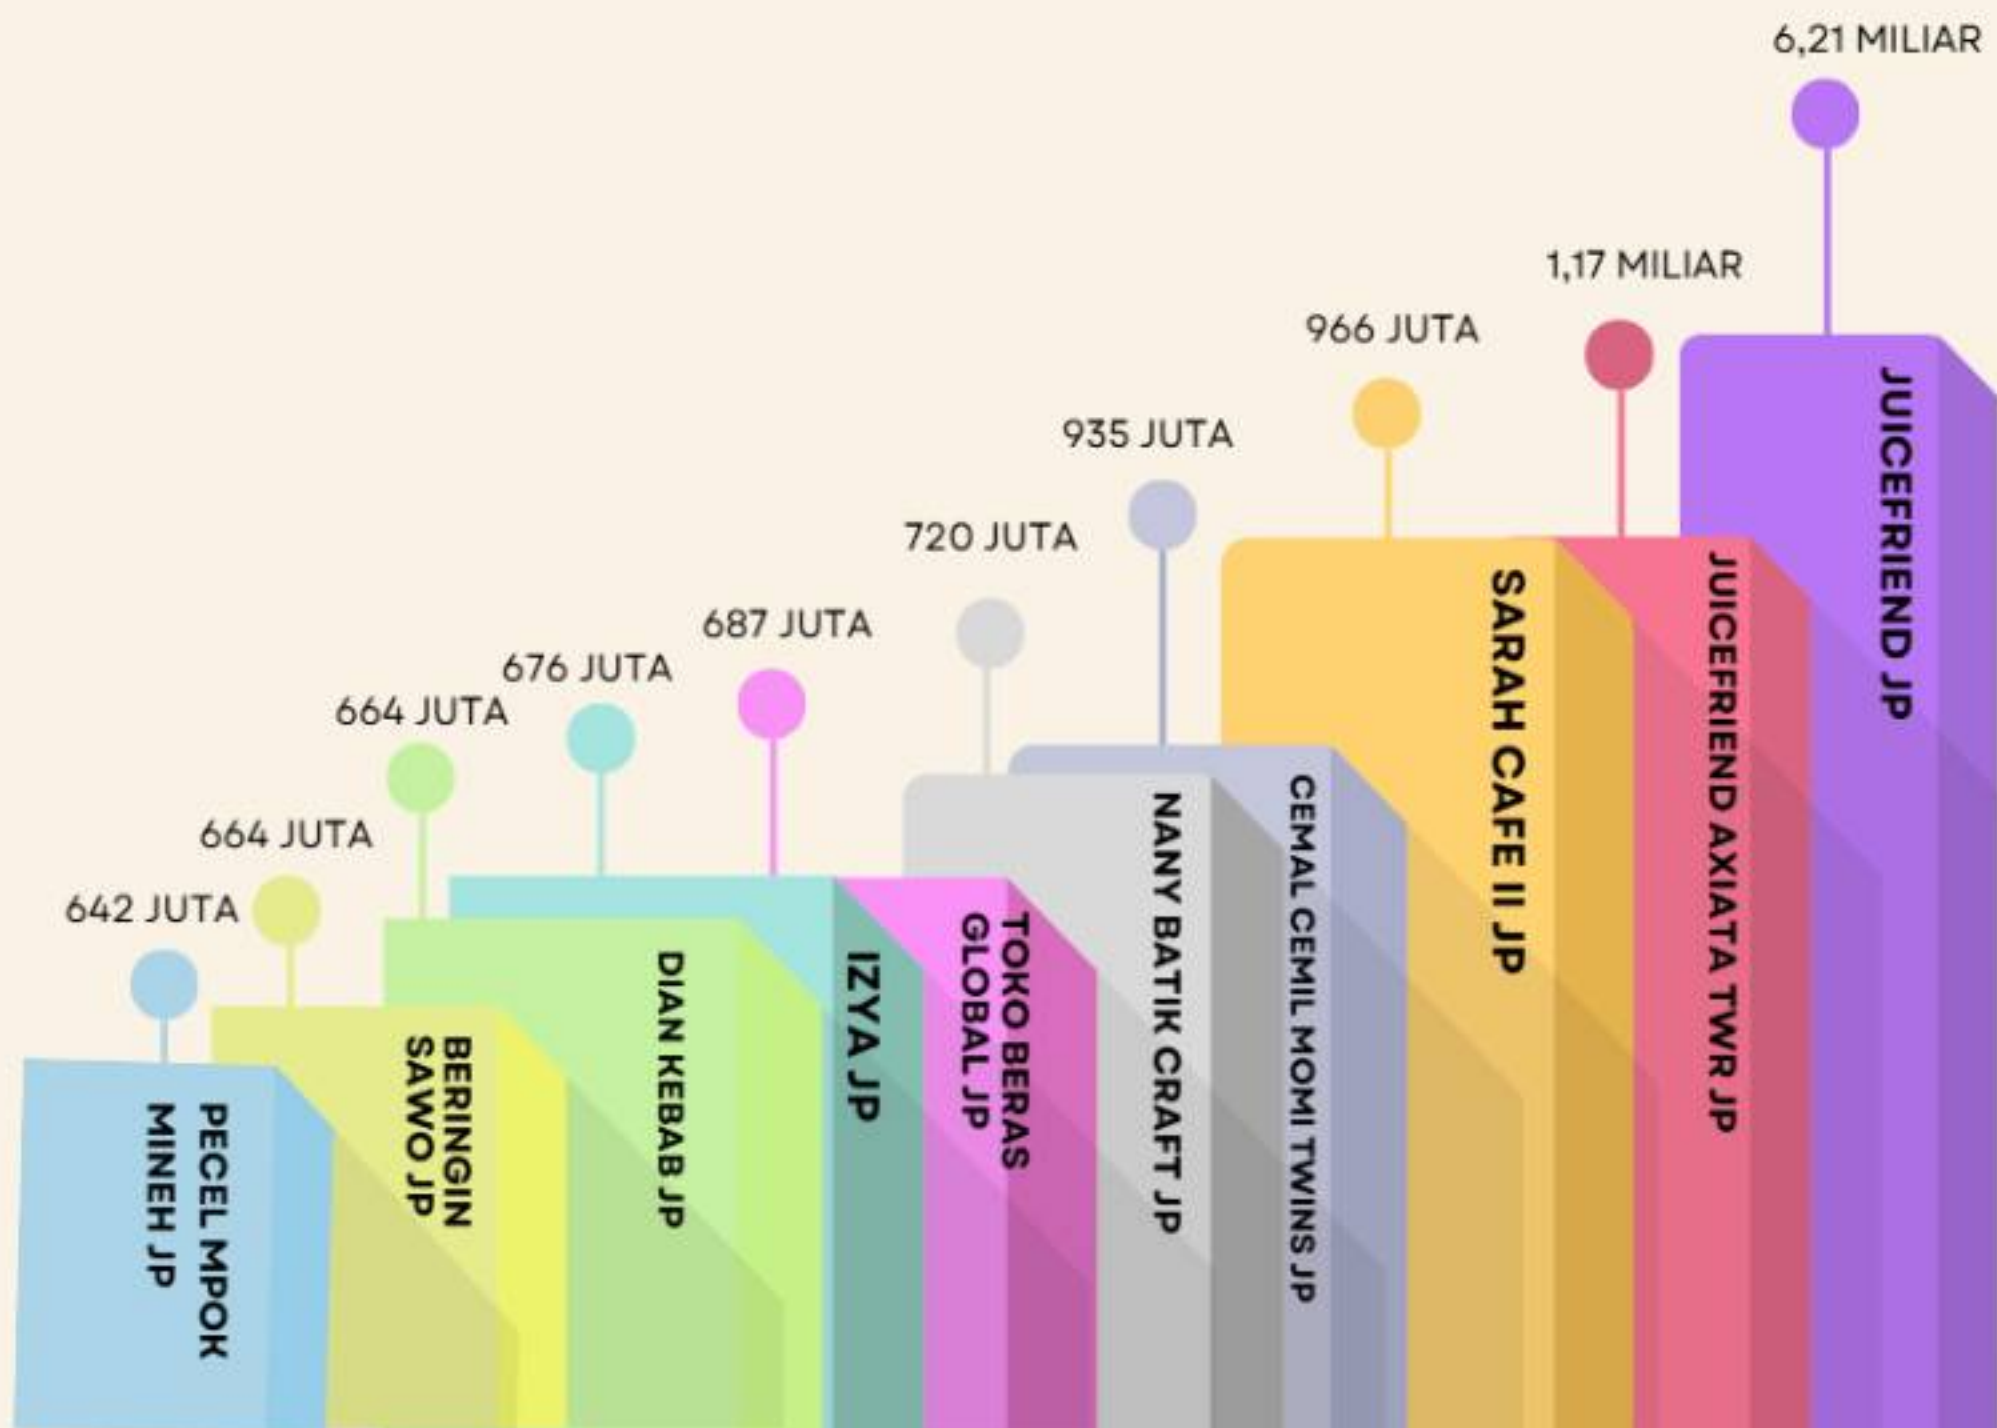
6,21 MILIAR

1,17 MILIAR

966 JUTA

935 JUTA

720 JUTA

687 JUTA

676 JUTA

664 JUTA

664 JUTA

642 JUTA

PECEL MPOK MINEH JP

BERINGIN SAWO JP

DIAN KEBAB JP

IZYA JP

TOKO BERAS GLOBAL JP

NANY BATIK CRAFT JP

CEMAL CEMIL MOMI TWINS JP

SARAH CAFE II JP

JUICEFRIEND AXIATA TWR JP

JUICEFRIEND JP